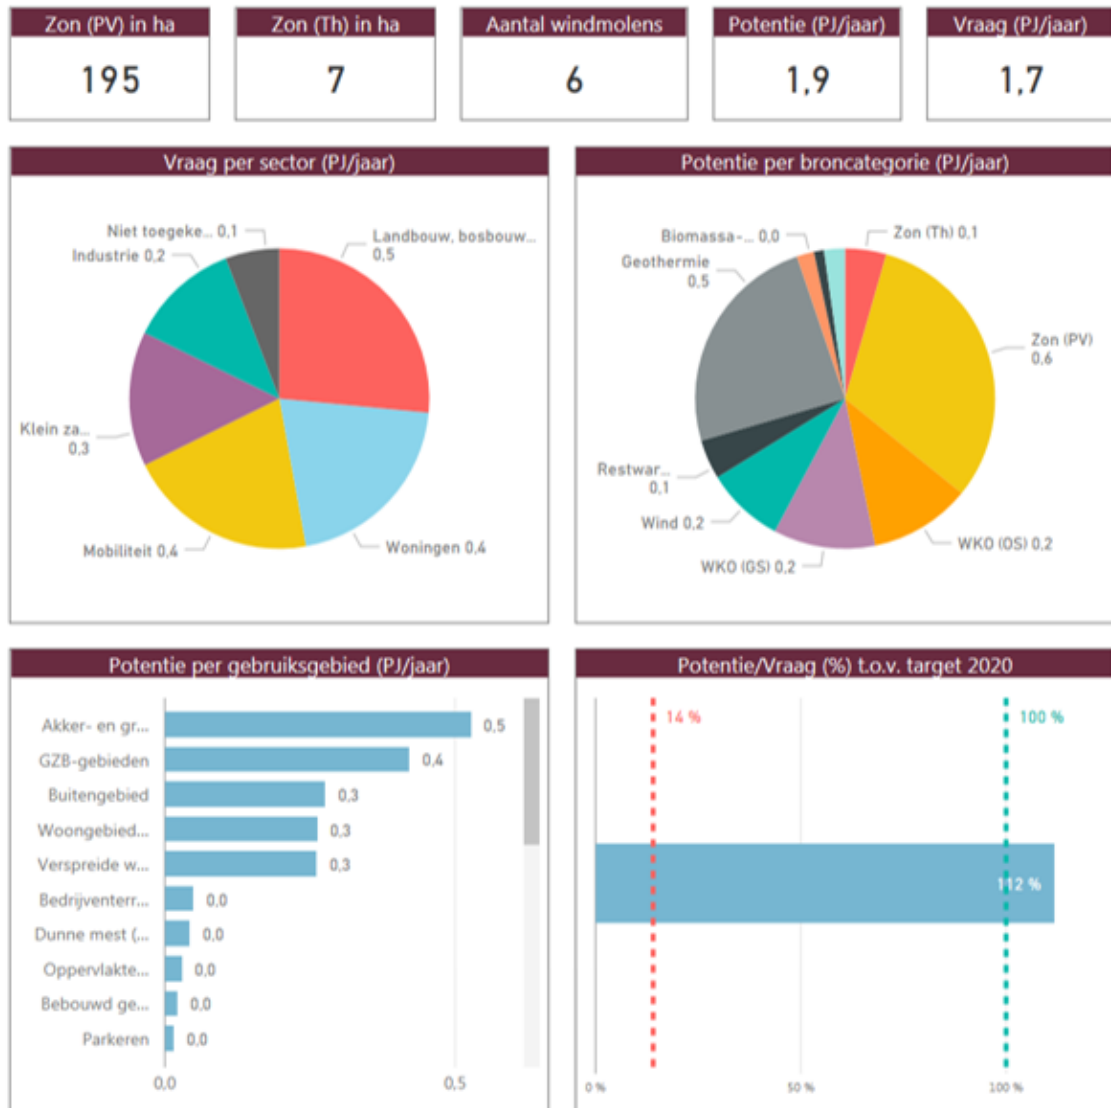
Zon (PV) in ha
195

Zon (Th) in ha
7

Aantal windmolens
6

Potentie (PJ/jaar)
1,9

Vraag (PJ/jaar)
1,7

Vraag per sector (PJ/jaar)

Niet toegeke... 0,1
Industrie 0,2
Landbouw, bosbouw... 0,5
Klein za... 0,3
Mobiliteit 0,4
Woningen 0,4

Potentie per broncategorie (PJ/jaar)

Biomassa-... 0,0
Geothermie 0,5
Zon (Th) 0,1
Zon (PV) 0,6
Restwar... 0,1
Wind 0,2
WKO (OS) 0,2
WKO (GS) 0,2

Potentie per gebruiksgebied (PJ/jaar)

| | |
|---|---|
| Akker- en gr... | 0,5 |
| GZB-gebieden | 0,4 |
| Buitengebied | 0,3 |
| Woongebied... | 0,3 |
| Verspreide w... | 0,3 |
| Bedrijventerr... | 0,0 |
| Dunne mest (... | 0,0 |
| Oppervlakte... | 0,0 |
| Bebouwd ge... | 0,0 |
| Parkeren | 0,0 |

0,0
0,5

Potentie/Vraag (%) t.o.v. target 2020

14 %
100 %
112 %
0 %
50 %
100 %